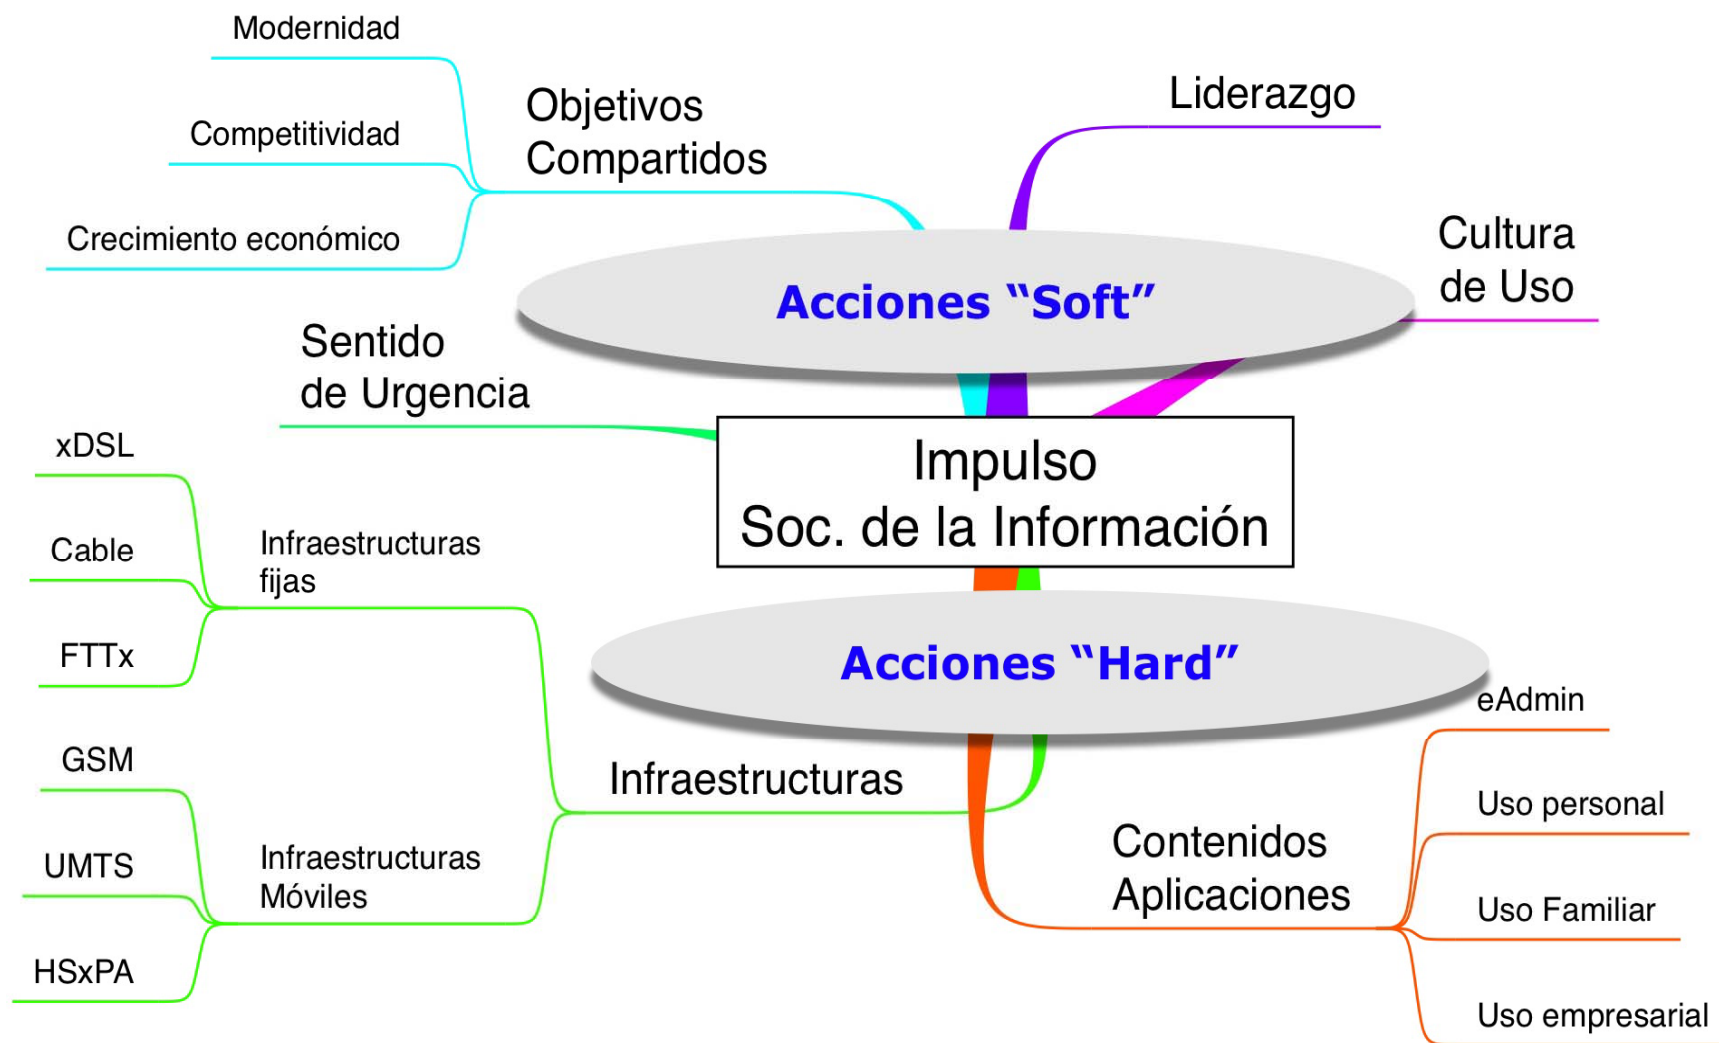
Modernidad

Competitividad

Crecimiento económico

Objetivos Compartidos

Liderazgo

Cultura de Uso

Acciones “Soft”

Sentido de Urgencia

Impulso
Soc. de la Información

Acciones “Hard”

xDSL

Cable

FTTx

Infraestructuras fijas

GSM

UMTS

HSxPA

Infraestructuras Móviles

Infraestructuras

Contenidos Aplicaciones

eAdmin

Uso personal

Uso Familiar

Uso empresarial